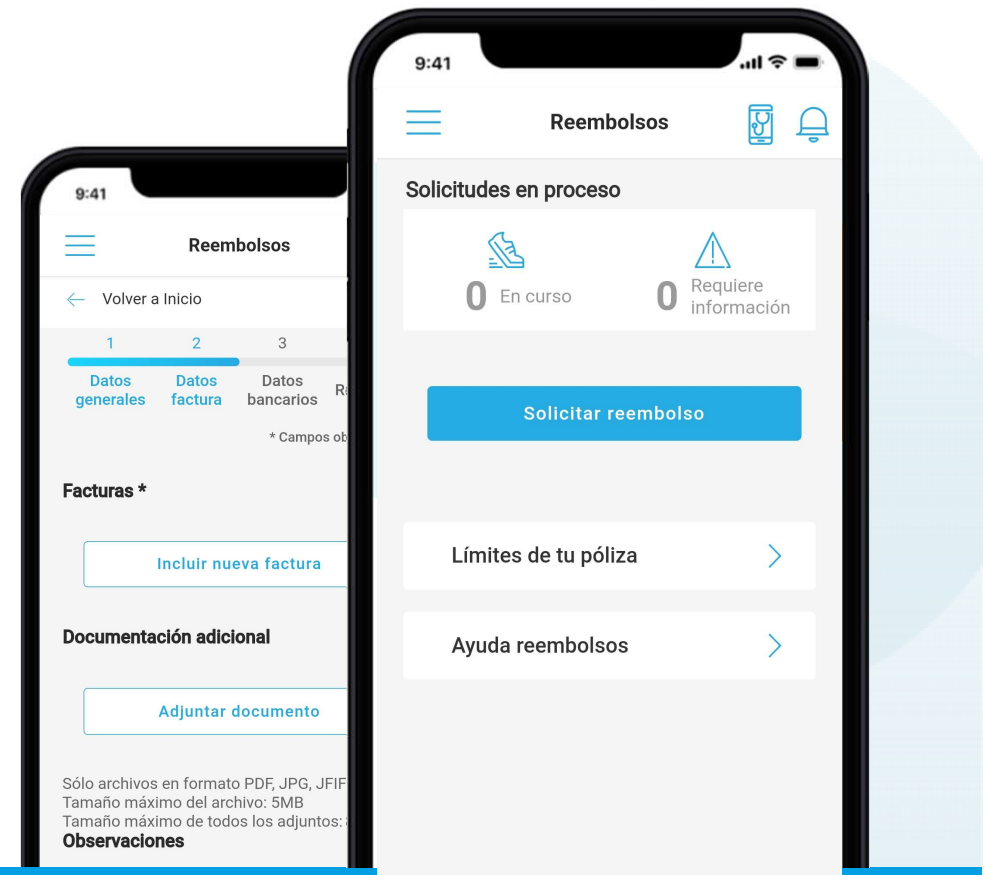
9:41

Reembolsos

Volver a Inicio

1 2 3

Datos generales

Datos factura

Datos bancarios

R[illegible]

* Campos ob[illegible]

Facturas *

Incluir nueva factura

Documentación adicional

Adjuntar documento

Sólo archivos en formato PDF, JPG, JFIF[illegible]
Tamaño máximo del archivo: 5MB
Tamaño máximo de todos los adjuntos: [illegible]

Observaciones

9:41

Reembolsos

Solicitudes en proceso

0 En curso

0 Requiere información

Solicitar reembolso

Límites de tu póliza

Ayuda reembolsos